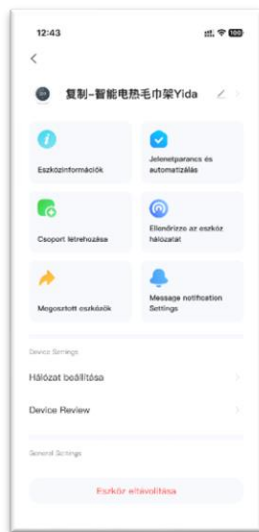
12:43

<

复制-智能电热毛巾架Yida

Eszközinformációk

Jelenetparancs és automatizálás

Csoport létrehozása

Ellenőrizze az eszköz hálózatot

Megosztott eszközök

Message notification Settings

Device Settings

Hálózat beállítása

Device Review

General Settings

Eszköz eltávolítása